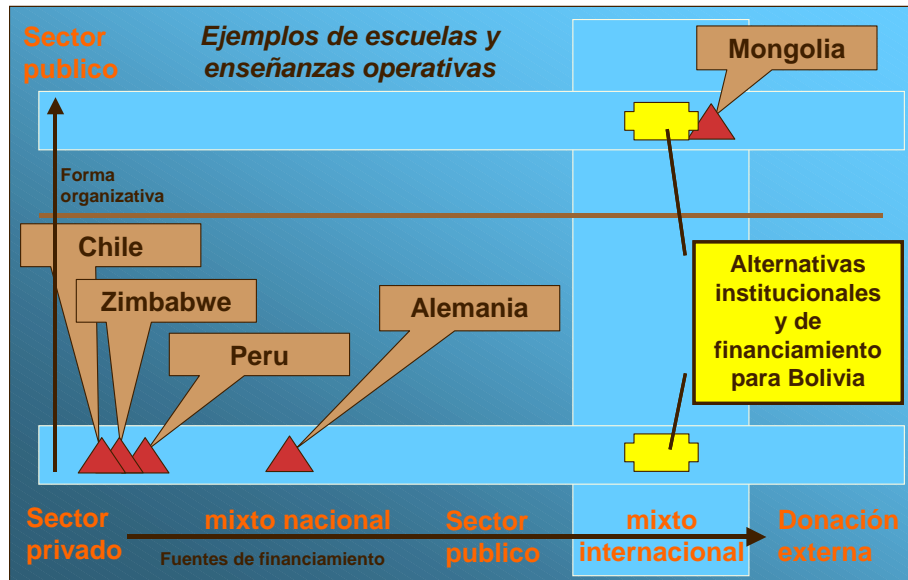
Sector publico

Ejemplos de escuelas y enseñanzas operativas

Mongolia

Forma organizativa

Chile

Zimbabwe

Peru

Alemania

Alternativas institucionales y de financiamiento para Bolivia

Sector privado

mixto nacional

Sector publico

mixto internacional

Donación externa

Fuentes de financiamiento